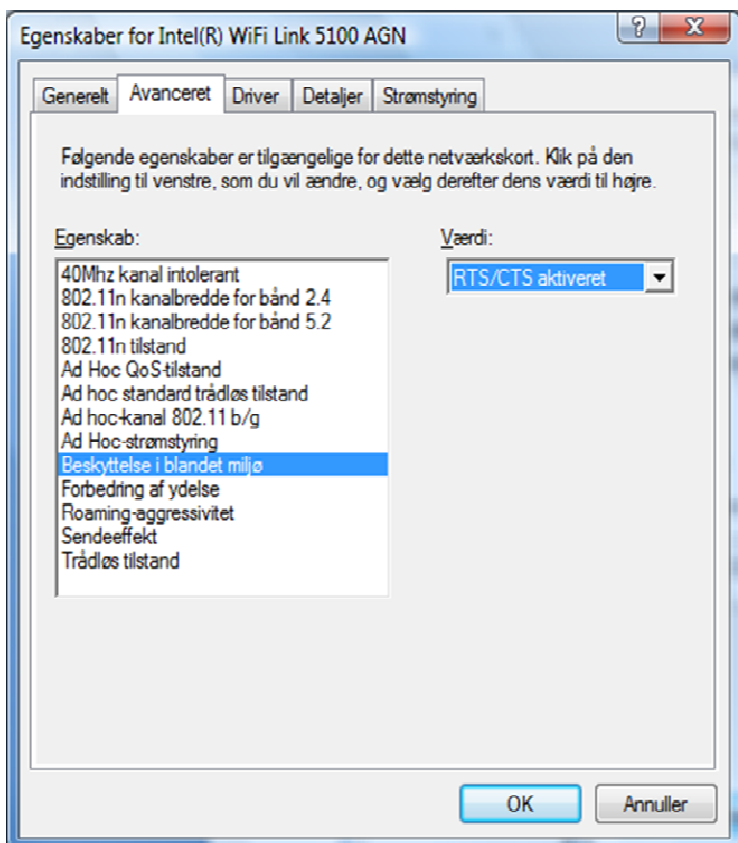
Egenskaber for Intel(R) WiFi Link 5100 AGN

?
X

Generelt
Avanceret
Driver
Detaljer
Strømstyring

Følgende egenskaber er tilgængelige for dette netværkskort. Klik på den indstilling til venstre, som du vil ændre, og vælg derefter dens værdi til højre.

Egenskab:
40Mhz kanal intolerant
802.11n kanalbredde for bånd 2.4
802.11n kanalbredde for bånd 5.2
802.11n tilstand
Ad Hoc QoS-tilstand
Ad hoc standard trådløs tilstand
Ad hoc-kanal 802.11 b/g
Ad Hoc-strømstyring
Beskyttelse i blandet miljø
Forbedring af ydelse
Roaming-aggressivitet
Sendeeffekt
Trådløs tilstand

Værdi:
RTS/CTS aktiveret

OK
Annuller